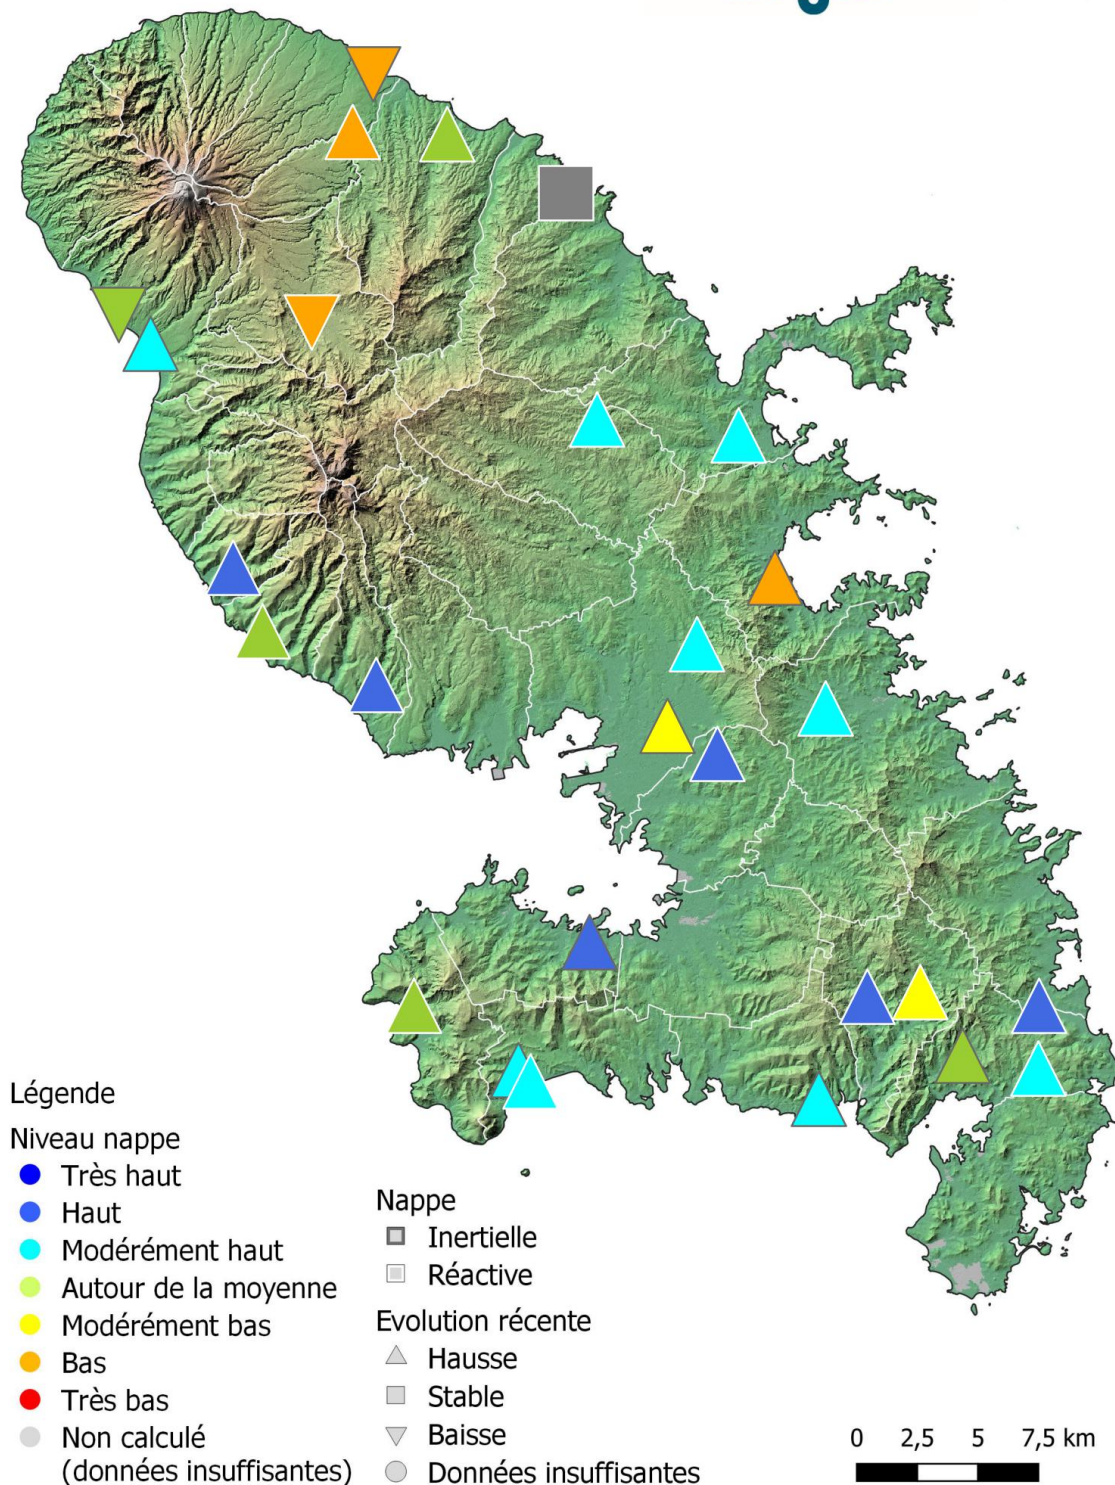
Légende
Niveau nappe
Très haut
Haut
Modérément haut
Autour de la moyenne
Modérément bas
Bas
Très bas
Non calculé (données insuffisantes)

Nappe
Inertielle
Réactive
Evolution récente
Hausse
Stable
Baisse
Données insuffisantes

0 2,5 5 7,5 km